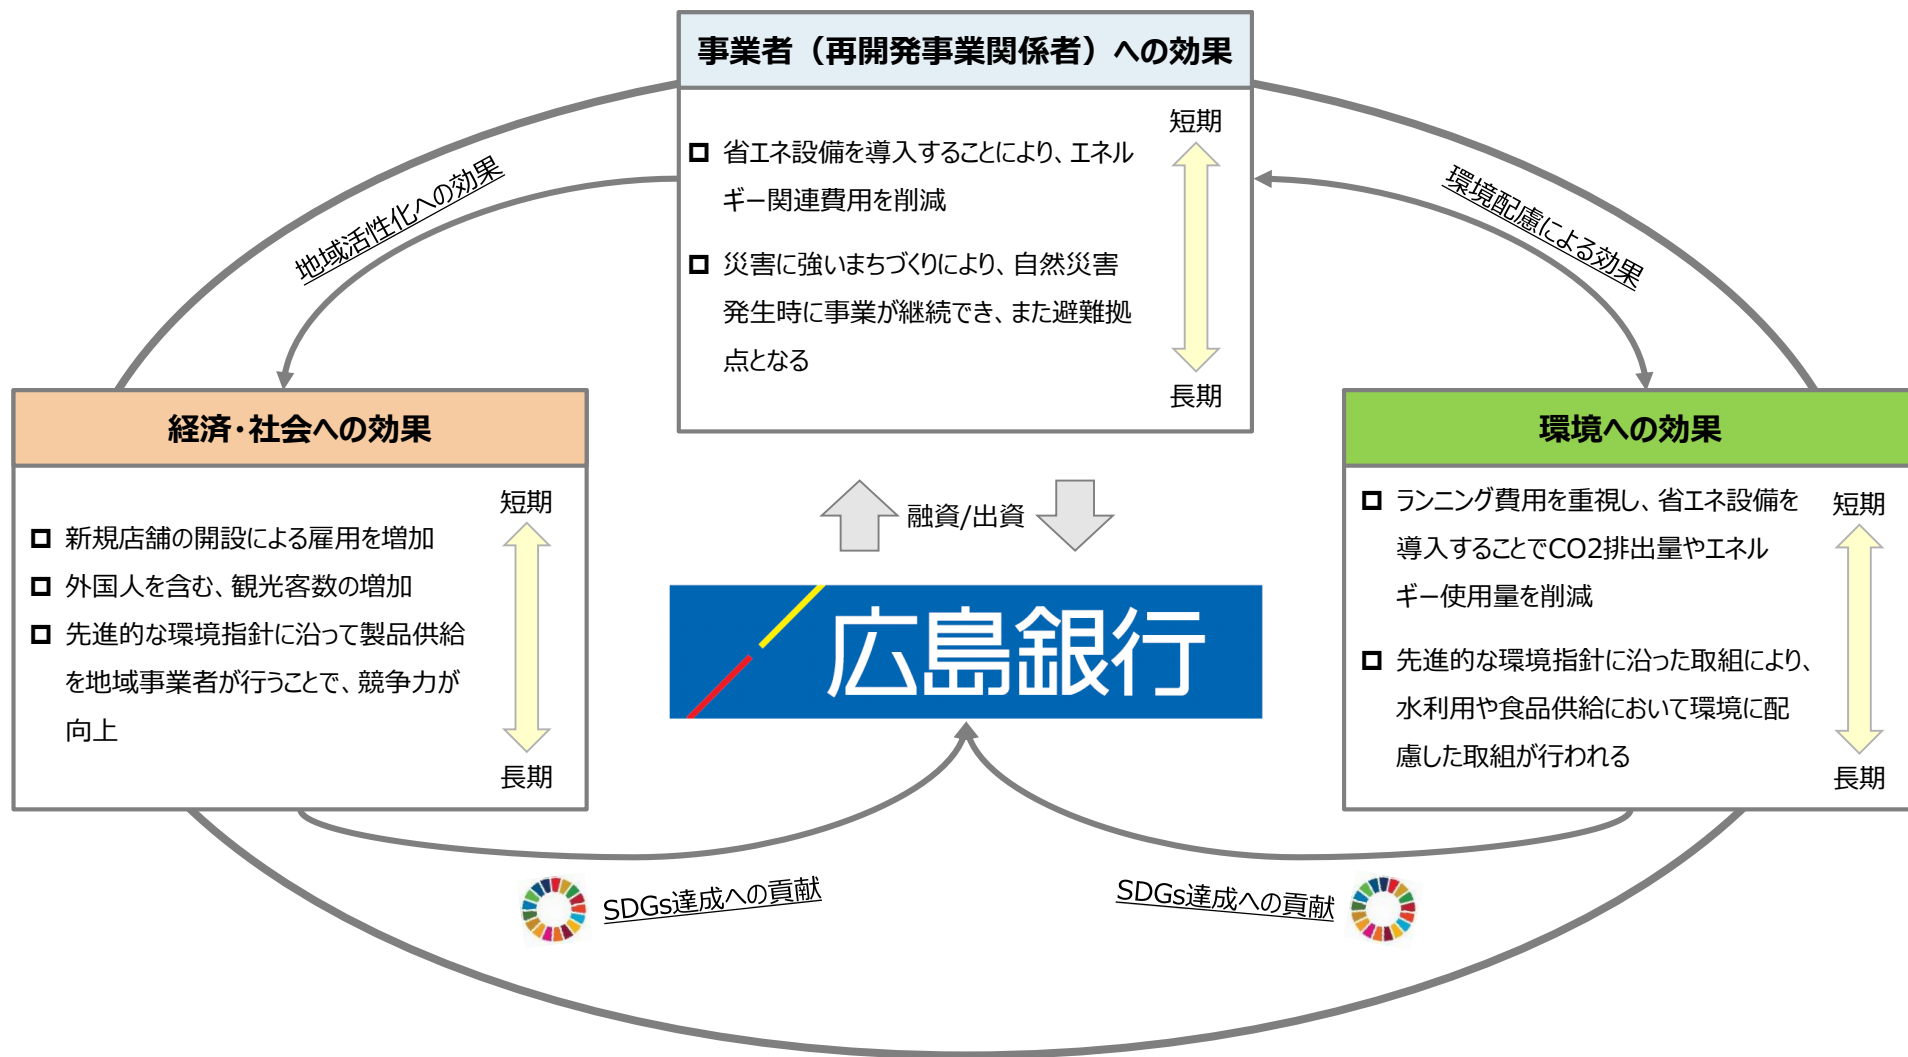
事業者（再開発事業関係者）への効果

短期

□ 省エネ設備を導入することにより、エネルギー関連費用を削減

□ 災害に強いまちづくりにより、自然災害発生時に事業が継続でき、また避難拠点となる

長期

地域活性化への効果

環境配慮による効果

経済・社会への効果

短期

□ 新規店舗の開設による雇用を増加

□ 外国人を含む、観光客数の増加

□ 先進的な環境指針に沿って製品供給を地域事業者が行うことで、競争力が向上

長期

融資/出資

広島銀行

環境への効果

□ ランニング費用を重視し、省エネ設備を導入することでCO2排出量やエネルギー使用量を削減

短期

□ 先進的な環境指針に沿った取組により、水利用や食品供給において環境に配慮した取組が行われる

長期

SDGs達成への貢献

SDGs達成への貢献